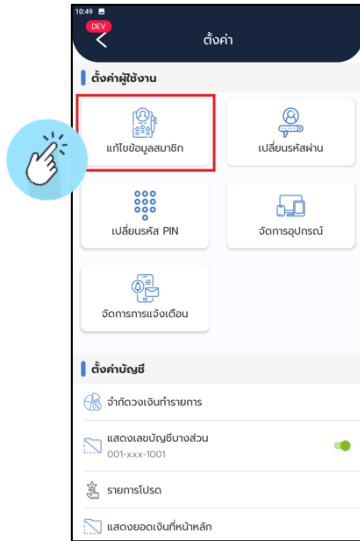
10:49

DEV

ตั้งค่า

ตั้งค่าผู้ใช้งาน

แก้ไขข้อมูลสมาชิก

เปลี่ยนรหัสผ่าน

เปลี่ยนรหัส PIN

จัดการอุปกรณ์

จัดการการแจ้งเตือน

ตั้งค่าบัญชี

จำกัดวงเงินทำรายการ

แสดงเลขบัญชีบางส่วน
001-xxx-1001

รายการโปรด

แสดงยอดเงินที่หน้าหลัก